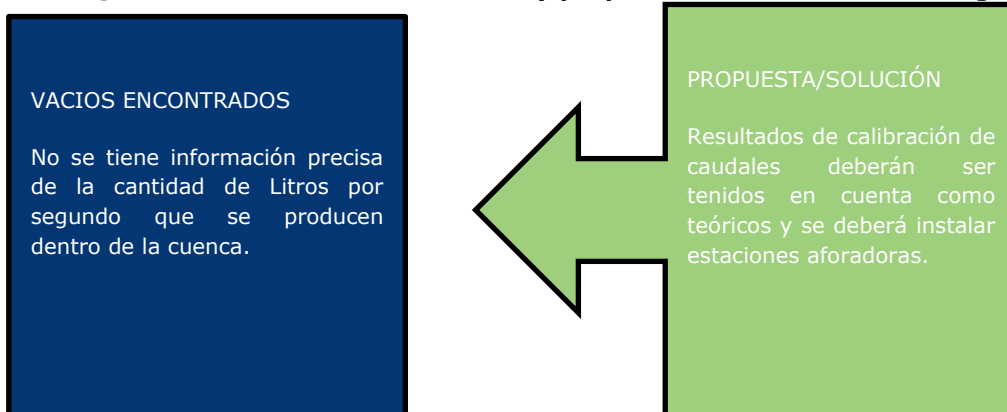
VACIOS ENCONTRADOS

No se tiene información precisa de la cantidad de Litros por segundo que se producen dentro de la cuenca.

PROPUESTA/SOLUCIÓN

Resultados de calibración de caudales deberán ser tenidos en cuenta como teóricos y se deberá instalar estaciones aforadoras.